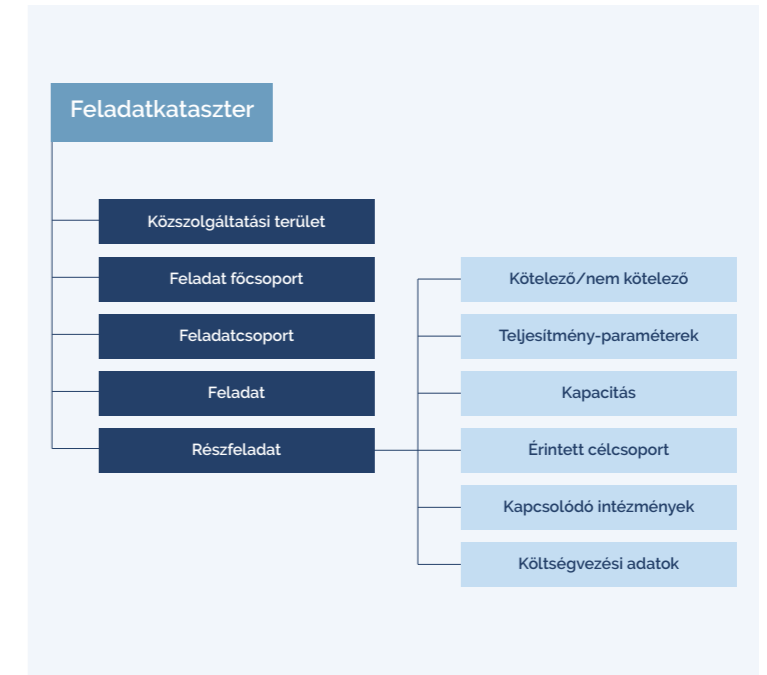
Feladatkataszter

Közszolgáltatási terület

Feladat főcsoport

Feladatcsoport

Feladat

Részfeladat

Kötelező/nem kötelező

Teljesítmény-paraméterek

Kapacitás

Érintett célcsoport

Kapcsolódó intézmények

Költségvezési adatok